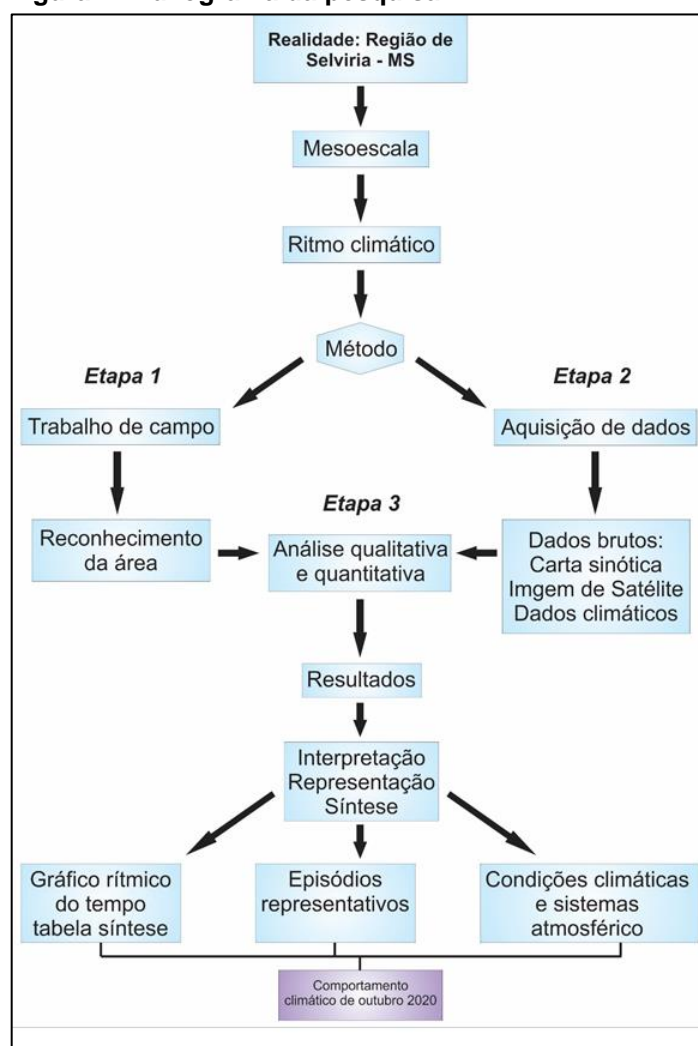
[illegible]

Realidade: Região de Selviria - MS

Mesoescala

Ritmo climático

Método

Etapa 1

Etapa 2

Trabalho de campo

Aquisição de dados

Etapa 3

Reconhecimento da área

Análise qualitativa e quantitativa

Dados brutos: Carta sinótica Imgem de Satélite Dados climáticos

Resultados

Interpretação Representação Síntese

Gráfico rítmico do tempo tabela síntese

Episódios representativos

Condições climáticas e sistemas atmosférico

Comportamento climático de outubro 2020